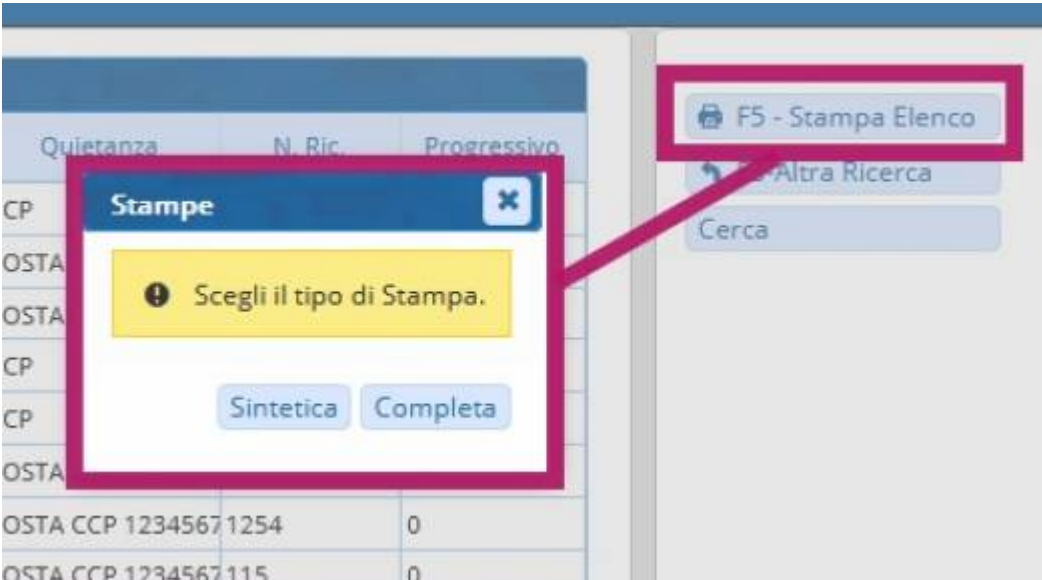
| Quietanza | N. Ric. | Progressivo |
|---|---|---|
| CP | | |
| OSTA | | |
| OSTA | | |
| CP | | |
| CP | | |
| OSTA | | |
| OSTA CCP 1234567 | 1254 | 0 |
| OSTA CCP 1234567 | 115 | 0 |

Stampe

Scegli il tipo di Stampa.

Sintetica Completa

F5 - Stampa Elenco

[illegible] Altra Ricerca

Cerca